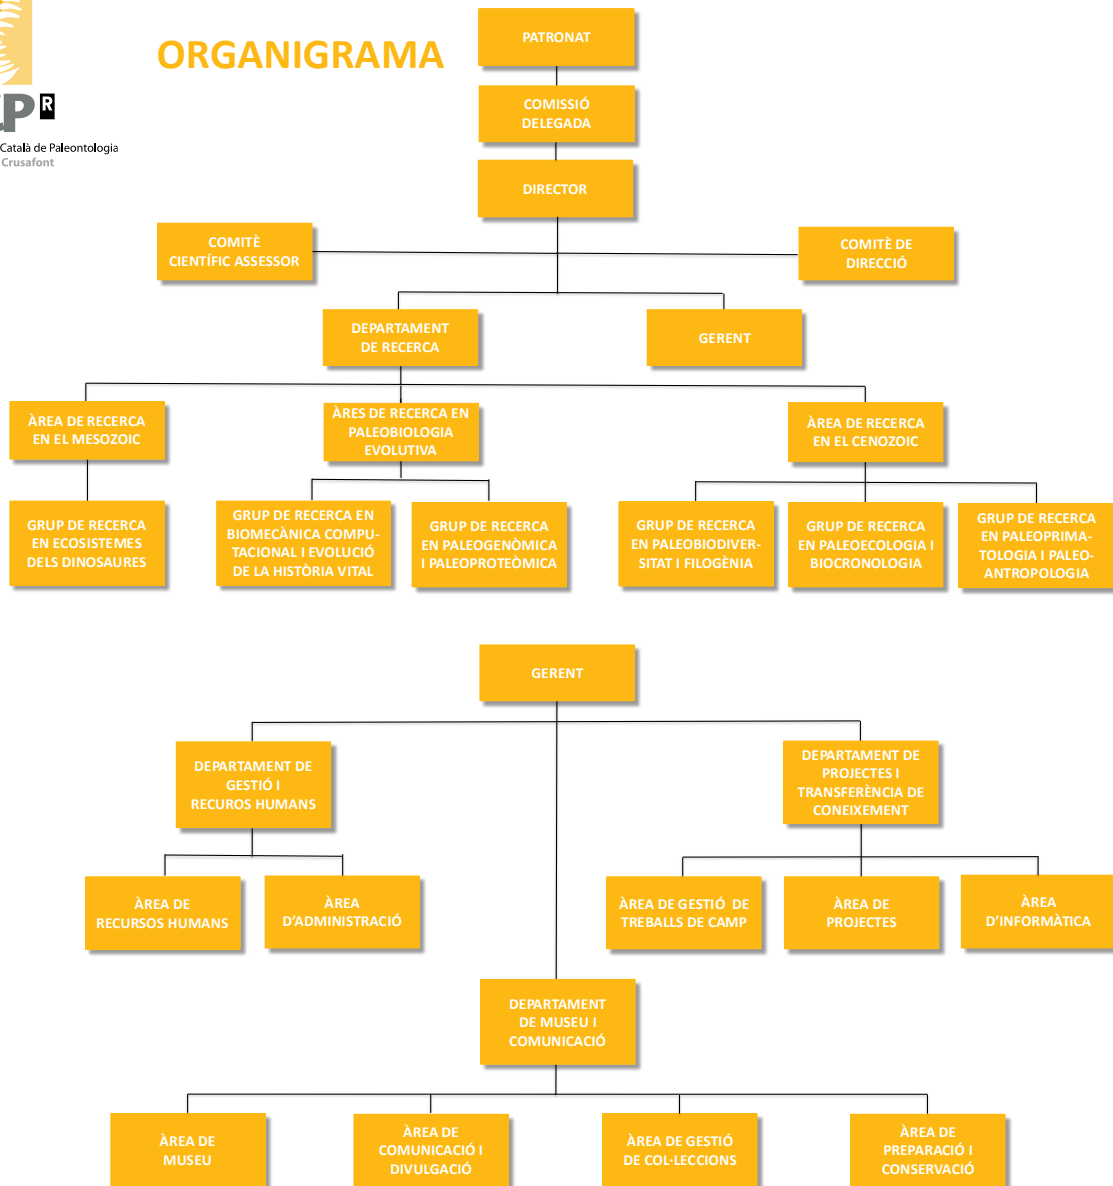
ICP

Català de Paleontologia Crusafont

ORGANIGRAMA

PATRONAT

COMISSIÓ DELEGADA

DIRECTOR

COMITÈ CIENTÍFIC ASSESSOR

COMITÈ DE DIRECCIÓ

DEPARTAMENT DE RECERCA

GERENT

ÀREA DE RECERCA EN EL MESOZOIC

ÀRES DE RECERCA EN PALEOBIOLOGIA EVOLUTIVA

ÀREA DE RECERCA EN EL CENOZOIC

GRUP DE RECERCA EN ECOSISTEMES DELS DINOSAURES

GRUP DE RECERCA EN BIOMECÀNICA COMPUTACIONAL I EVOLUCIÓ DE LA HISTÒRIA VITAL

GRUP DE RECERCA EN PALEOGENÒMICA I PALEOPROTEÒMICA

GRUP DE RECERCA EN PALEOBIODIVERSITAT I FILOGÈNIA

GRUP DE RECERCA EN PALEOECOLOGIA I BIOCRONOLOGIA

GRUP DE RECERCA EN PALEOPRIMATOLOGIA I PALEOANTROPOLOGIA

GERENT

DEPARTAMENT DE GESTIÓ I RECUROS HUMANS

DEPARTAMENT DE PROJECTES I TRANSFERÈNCIA DE CONEIXEMENT

ÀREA DE RECURSOS HUMANS

ÀREA D'ADMINISTRACIÓ

ÀREA DE GESTIÓ DE TREBALLS DE CAMP

ÀREA DE PROJECTES

ÀREA D'INFORMÀTICA

DEPARTAMENT DE MUSEU I COMUNICACIÓ

ÀREA DE MUSEU

ÀREA DE COMUNICACIÓ I DIVULGACIÓ

ÀREA DE GESTIÓ DE COL·LECCIONS

ÀREA DE PREPARACIÓ I CONSERVACIÓ